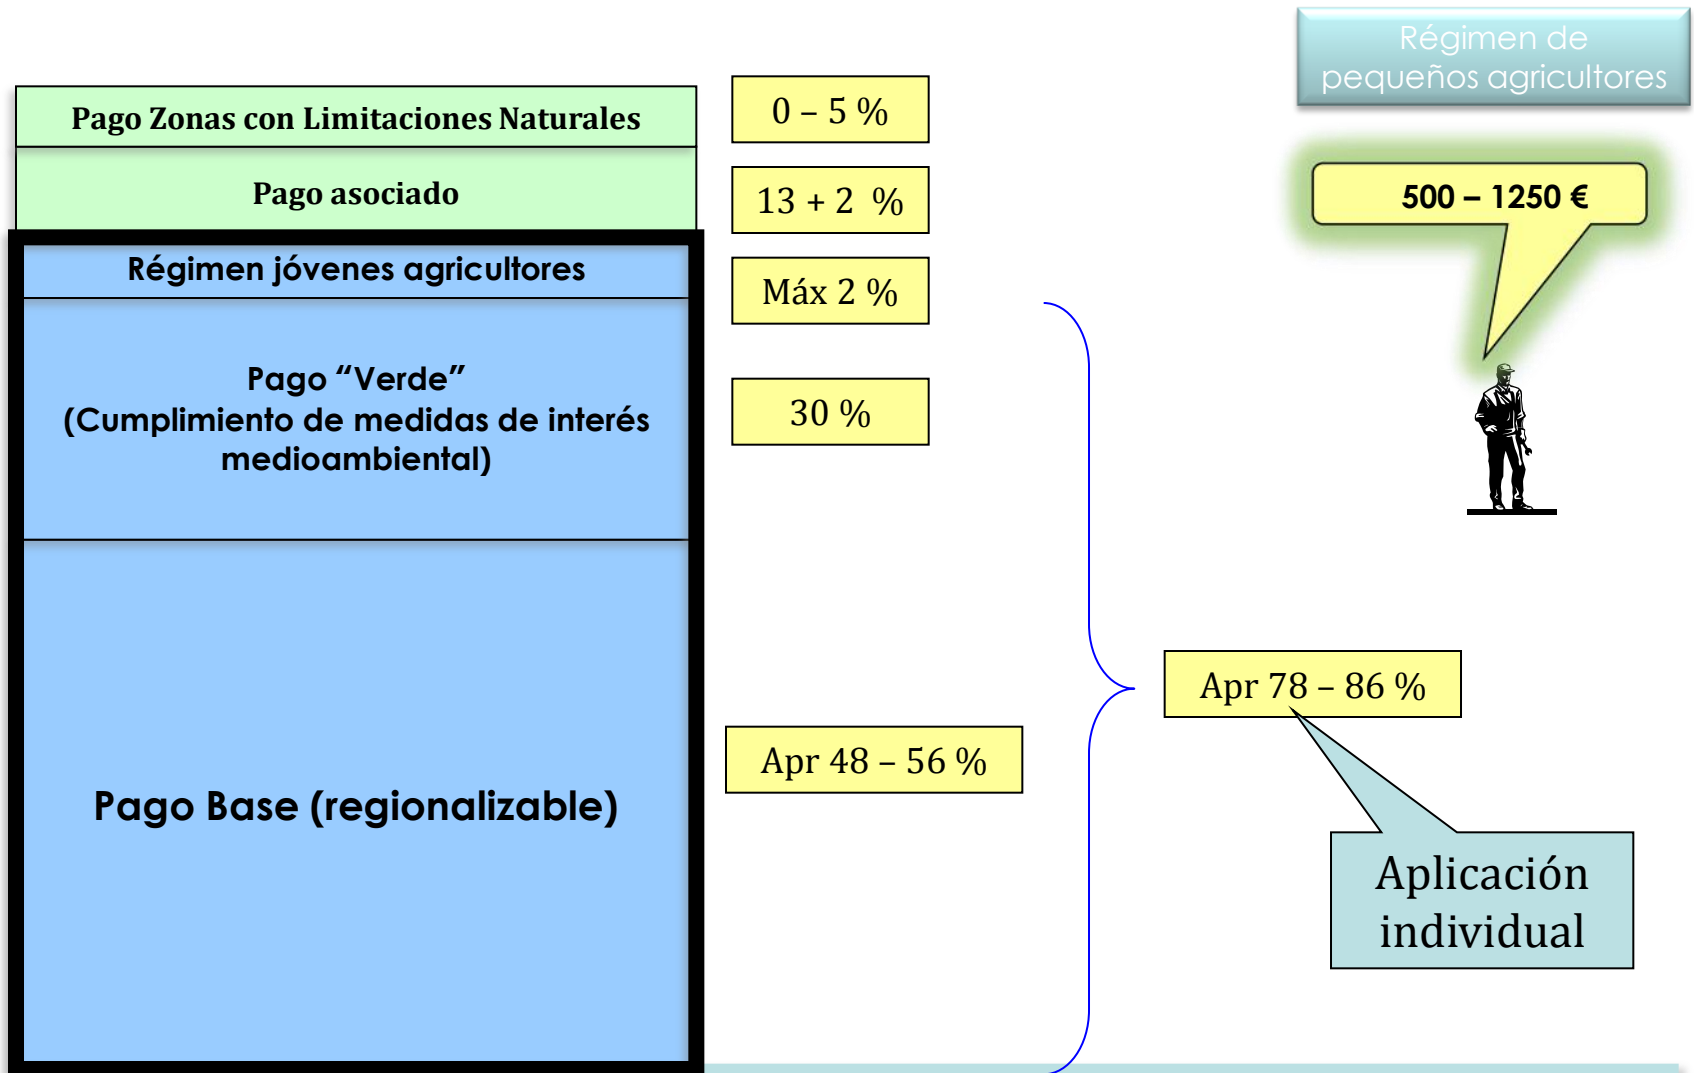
Régimen de pequeños agricultores

Pago Zonas con Limitaciones Naturales

0 – 5 %

Pago asociado

13 + 2 %

500 – 1250 €

Régimen jóvenes agricultores

Máx 2 %

Pago "Verde"
(Cumplimiento de medidas de interés medioambiental)

30 %

Apr 78 – 86 %

Pago Base (regionalizable)

Apr 48 – 56 %

Aplicación individual